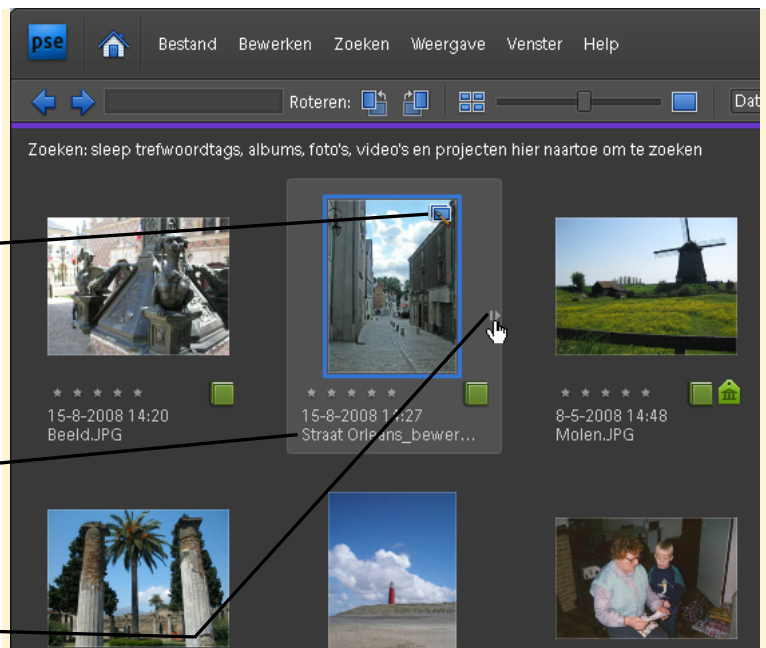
pse

Bestand Bewerken Zoeken Weergave Venster Help

Roteren:

Dat

Zoeken: sleep trefwoordtags, albums, foto's, video's en projecten hier naartoe om te zoeken

15-8-2008 14:20
Beeld.JPG

15-8-2008 14:27
Straat Orleans_bewer...

8-5-2008 14:48
Molen.JPG